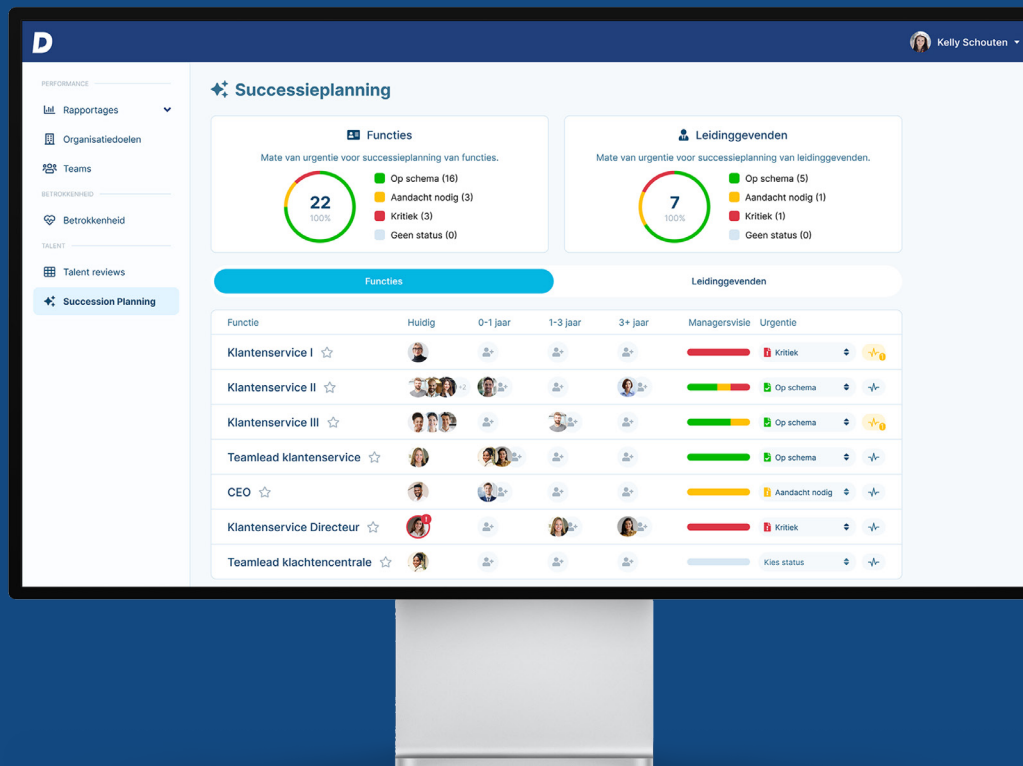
D

Kelly Schouten

PERFORMANCE
Rapportages
Organisatiedoelen
Teams
BETROKKENHEID
Betrokkenheid
TALENT
Talent reviews
Succession Planning

Successieplanning

Functies
Mate van urgentie voor successieplanning van functies.
22
100%
Op schema (16)
Aandacht nodig (3)
Kritiek (3)
Geen status (0)

Leidinggevenden
Mate van urgentie voor successieplanning van leidinggevenden.
7
100%
Op schema (5)
Aandacht nodig (1)
Kritiek (1)
Geen status (0)

Functies
Leidinggevenden

| Functie | Huidig | 0-1 jaar | 1-3 jaar | 3+ jaar | Managersvisie | Urgentie |
|---|---|---|---|---|---|---|
| Klantenservice I | | | | | | Kritiek |
| Klantenservice II | +2 | | | | | Op schema |
| Klantenservice III | | | | | | Op schema |
| Teamlead klantenservice | | | | | | Op schema |
| CEO | | | | | | Aandacht nodig |
| Klantenservice Directeur | ! | | | | | Kritiek |
| Teamlead klachtencentrale | | | | | | Kies status |